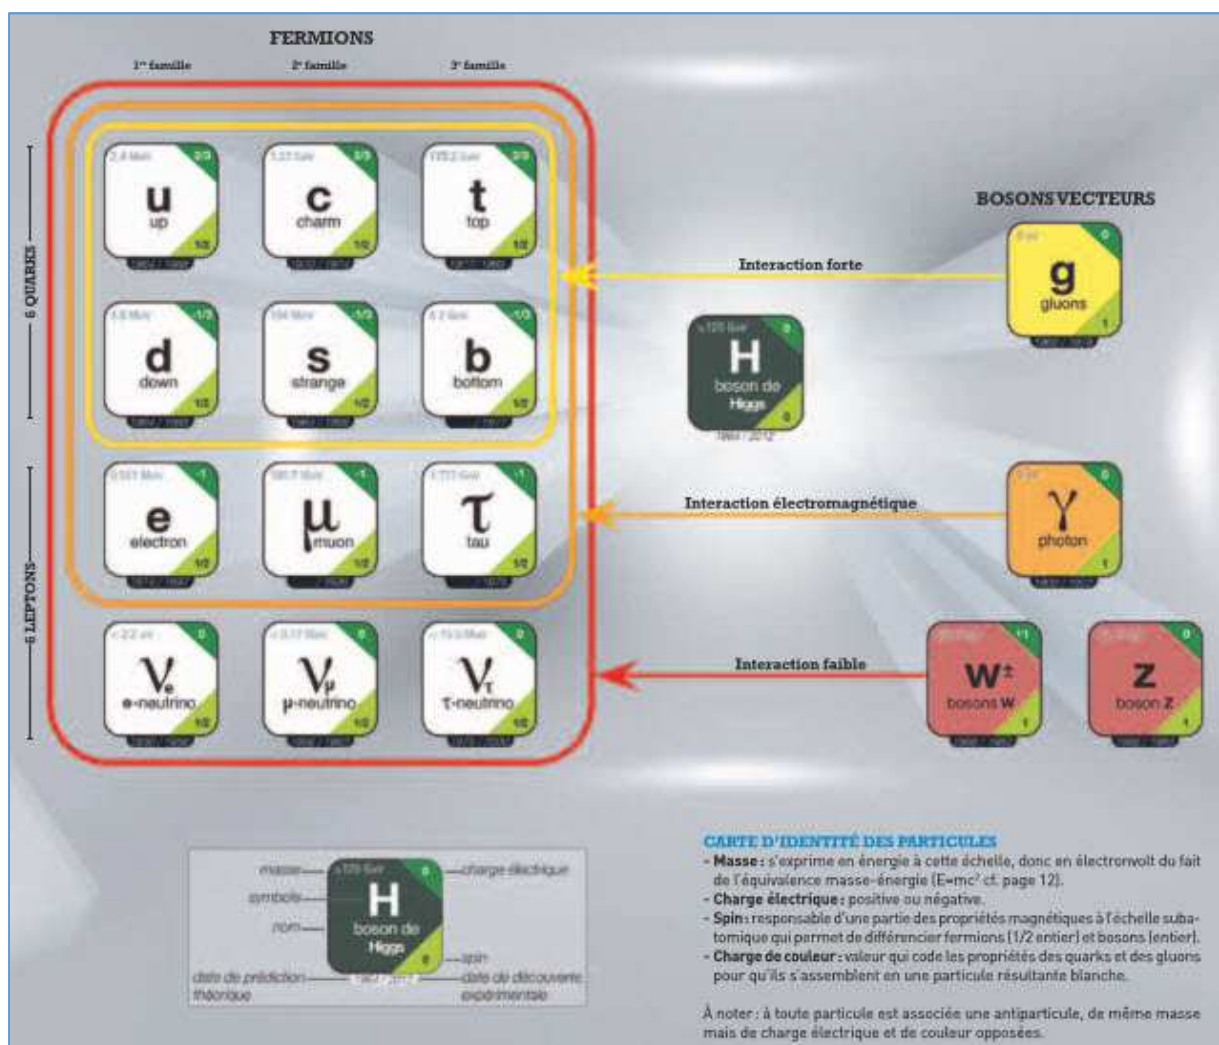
FERMIONS

1$^{re}$ famille

2$^{e}$ famille

3$^{e}$ famille

6 QUARKS

6 LEPTONS

2,4 MeV 2/3 u up 1/2 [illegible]

1,27 GeV 2/3 c charm 1/2 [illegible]

173,2 GeV 2/3 t top 1/2 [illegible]

4,8 MeV -1/3 d down 1/2 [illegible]

104 MeV -1/3 s strange 1/2 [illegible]

4,2 GeV -1/3 b bottom 1/2 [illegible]

0,511 MeV -1 e electron 1/2 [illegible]

105,7 MeV -1 μ muon 1/2 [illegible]

1,777 GeV -1 τ tau 1/2 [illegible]

<2,2 eV 0 $\nu_e$ e-neutrino 1/2 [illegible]

<0,17 MeV 0 $\nu_\mu$ μ-neutrino 1/2 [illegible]

<15,5 MeV 0 $\nu_\tau$ τ-neutrino 1/2 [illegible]

BOSONS VECTEURS

Interaction forte

0 GeV 0 g gluons 1 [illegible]

≈125 GeV 0 H boson de Higgs 0 1964 / 2012

Interaction électromagnétique

0 GeV 0 γ photon 1 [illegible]

Interaction faible

80 GeV ±1 W± bosons W 1 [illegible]

91 GeV 0 Z boson Z 1 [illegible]

masse ≈125 GeV charge électrique
symbole H
nom boson de Higgs
spin 0
date de prédiction théorique 1964 / 2012 date de découverte expérimentale

CARTE D'IDENTITÉ DES PARTICULES
- Masse : s'exprime en énergie à cette échelle, donc en électronvolt du fait de l'équivalence masse-énergie ($E=mc^2$ cf. page 12).
- Charge électrique : positive ou négative.
- Spin : responsable d'une partie des propriétés magnétiques à l'échelle subatomique qui permet de différencier fermions (1/2 entier) et bosons (entier).
- Charge de couleur : valeur qui code les propriétés des quarks et des gluons pour qu'ils s'assemblent en une particule résultante blanche.

À noter : à toute particule est associée une antiparticule, de même masse mais de charge électrique et de couleur opposées.